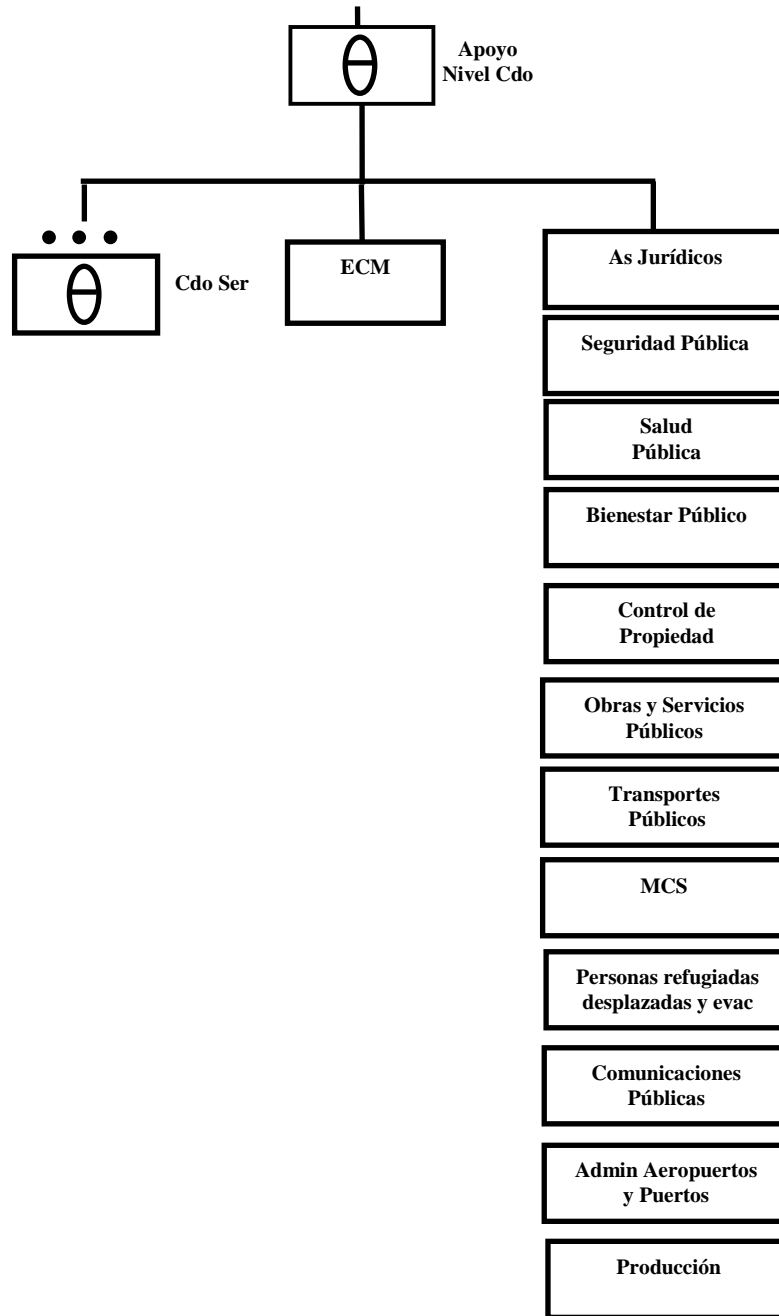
Apoyo Nivel Cdo

Cdo Ser

ECM

As Jurídicos

Seguridad Pública

Salud Pública

Bienestar Público

Control de Propiedad

Obras y Servicios Públicos

Transportes Públicos

MCS

Personas refugiadas desplazadas y evac

Comunicaciones Públicas

Admin Aeropuertos y Puertos

Producción